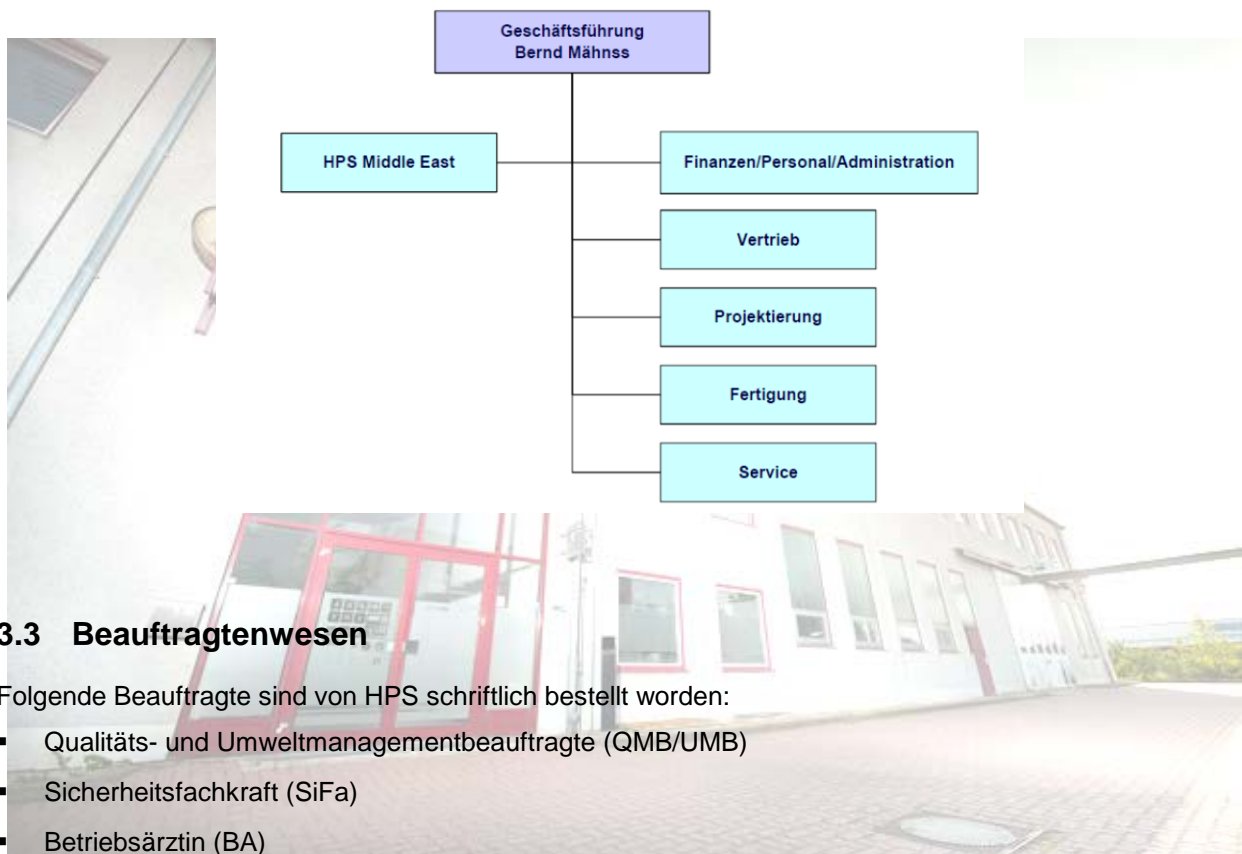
Geschäftsführung
Bernd Mähnss

HPS Middle East

Finanzen/Personal/Administration

Vertrieb

Projektierung

Fertigung

Service

3.3 Beauftragtenwesen

Folgende Beauftragte sind von HPS schriftlich bestellt worden:

- Qualitäts- und Umweltmanagementbeauftragte (QMB/UMB)
- Sicherheitsfachkraft (SiFa)
- Betriebsärztin (BA)